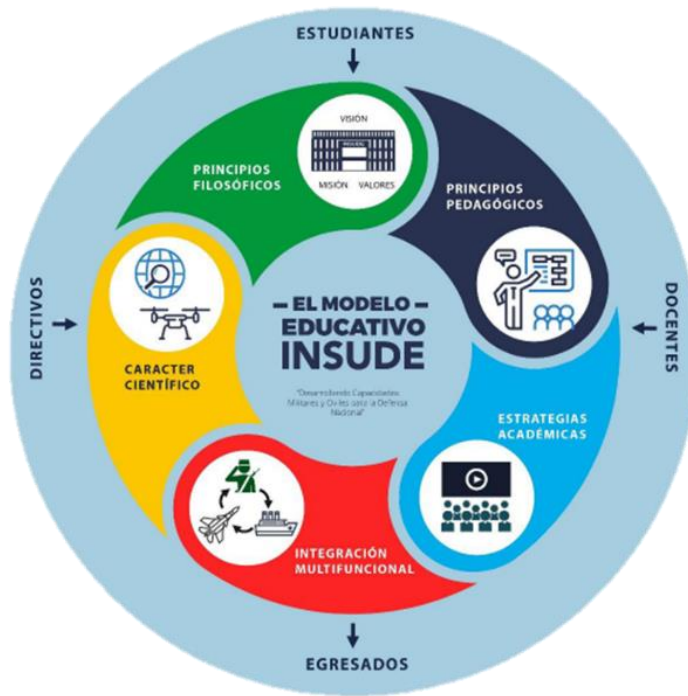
ESTUDIANTES

VISIÓN

MISIÓN VALORES

PRINCIPIOS FILOSÓFICOS

PRINCIPIOS PEDAGÓGICOS

DIRECTIVOS

DOCENTES

— EL MODELO — EDUCATIVO INSUDE

"Desarrollando Capacidades Militares y Civiles para la Defensa Nacional"

CARACTER CIENTÍFICO

ESTRATEGIAS ACADÉMICAS

INTEGRACIÓN MULTIFUNCIONAL

EGRESADOS